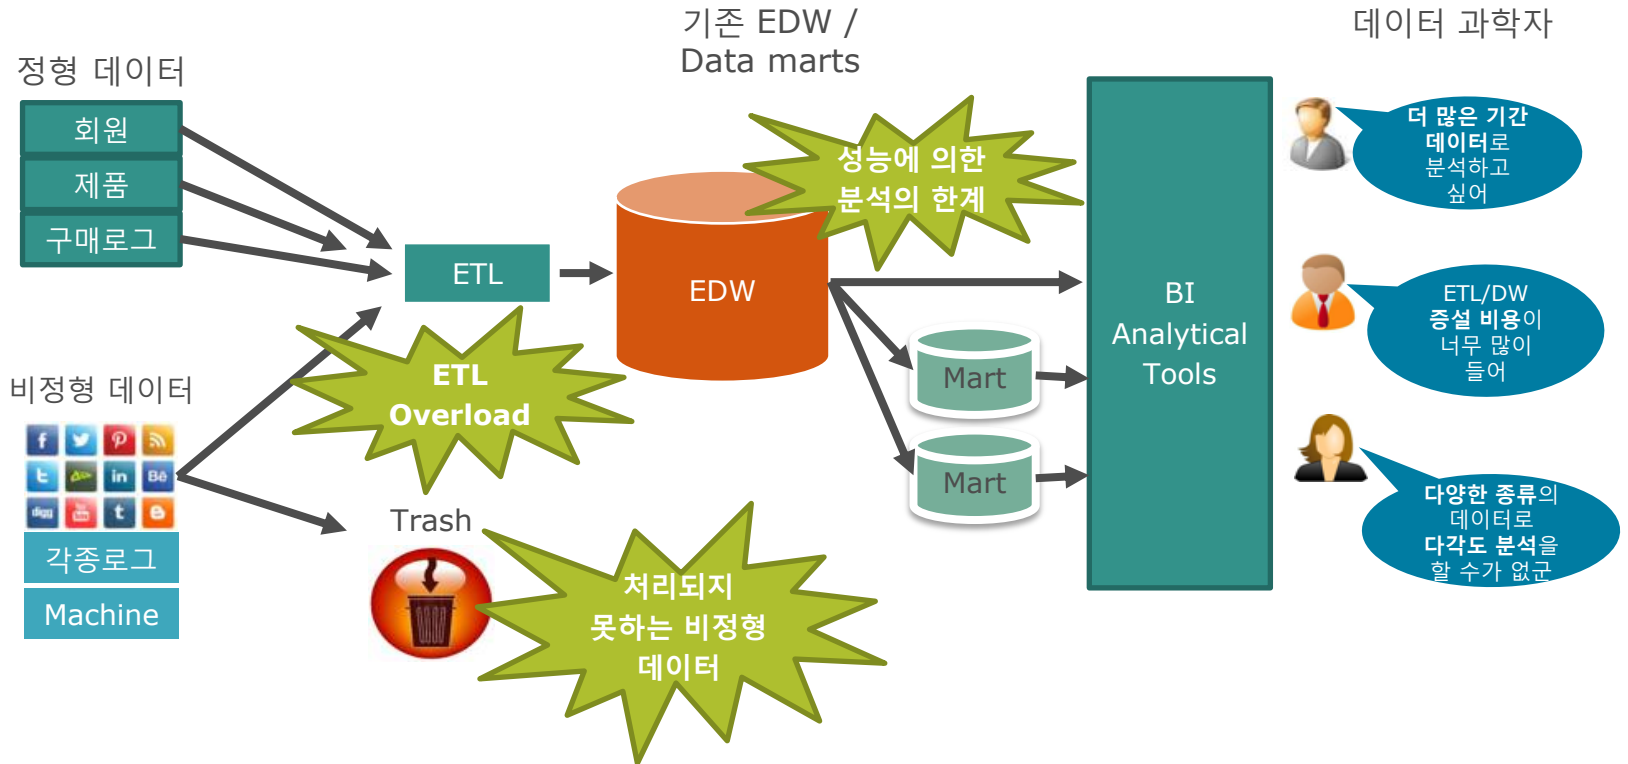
기존 EDW / Data marts

데이터 과학자

정형 데이터

회원

제품

구매로그

ETL

EDW

성능에 의한 분석의 한계

BI Analytical Tools

더 많은 기간 데이터로 분석하고 싶어

ETL/DW 증설 비용이 너무 많이 들어

다양한 종류의 데이터로 다각도 분석을 할 수가 없군

Mart

Mart

비정형 데이터

ETL Overload

Trash

각종로그

Machine

처리되지 못하는 비정형 데이터